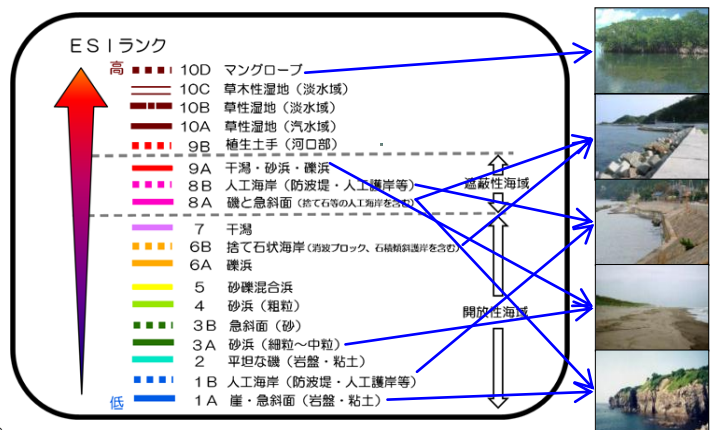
ＥＳＩランク

高

10D マングローブ
10C 草本性湿地（淡水域）
10B 草性湿地（淡水域）
10A 草性湿地（汽水域）
9B 植生土手（河口部）
9A 干潟・砂浜・礫浜
8B 人工海岸（防波堤・人工護岸等）
8A 磯と急斜面（捨て石等の人工海岸を含む）
7 干潟
6B 捨て石状海岸（消波ブロック、石積傾斜護岸を含む）
6A 礫浜
5 砂礫混合浜
4 砂浜（粗粒）
3B 急斜面（砂）
3A 砂浜（細粒～中粒）
2 平坦な磯（岩盤・粘土）
1B 人工海岸（防波堤・人工護岸等）
1A 崖・急斜面（岩盤・粘土）

低

遮蔽性海域

開放性海域